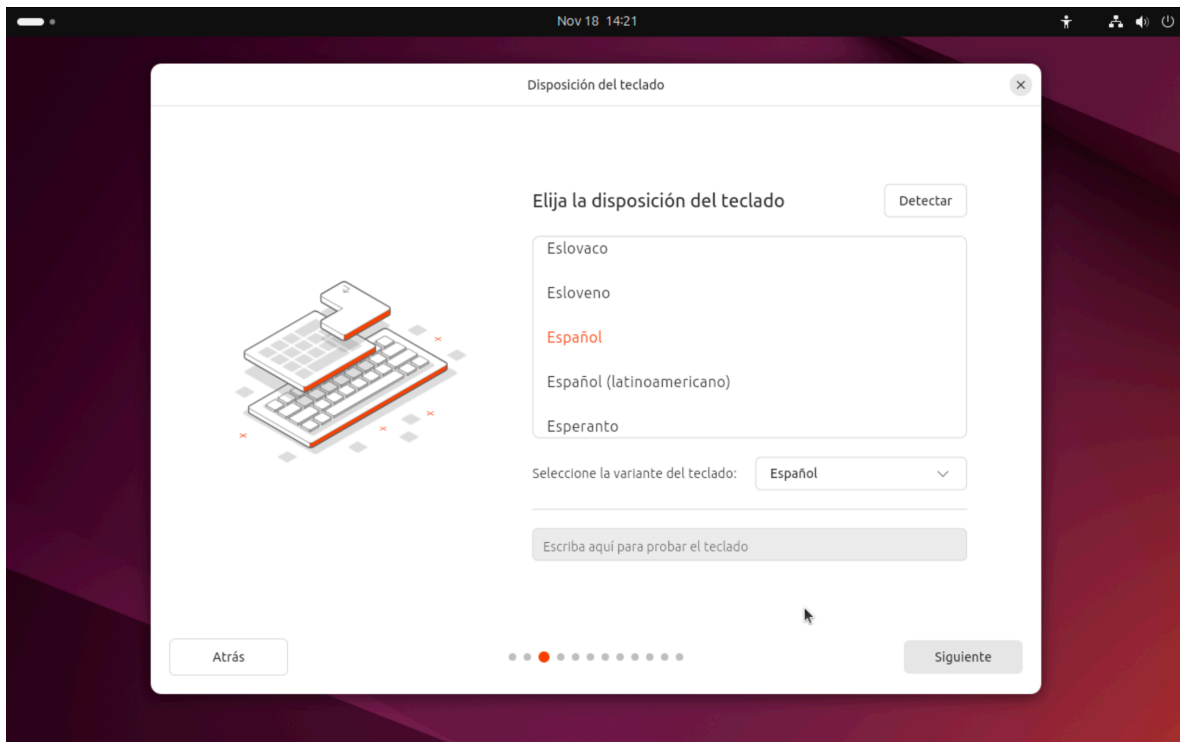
Nov 18 14:21

Disposición del teclado

Elija la disposición del teclado

Detectar

Eslovaco

Esloveno

Español

Español (latinoamericano)

Esperanto

Seleccione la variante del teclado:

Español

Escriba aquí para probar el teclado

Atrás

Siguiente